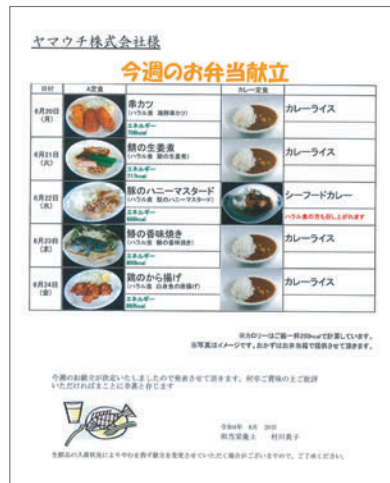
ヤマウチ株式会社様

今週のお弁当献立

| 日付 | A定食 | カレー定食 |
|---|---|---|
| 6月20日(月) | 串カツ (ハラル食 鶏胸串カツ) エネルギー 7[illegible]kcal | カレーライス |
| 6月21日(火) | 鯖の生姜煮 (ハラル食 鯖の生姜煮) エネルギー 717kcal | カレーライス |
| 6月22日(水) | 豚のハニーマスタード (ハラル食 鶏のハニーマスタード) エネルギー 6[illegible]kcal | シーフードカレー ハラル食の方も召し上がれます |
| 6月23日(木) | 鯖の香味焼き (ハラル食 鯖の香味焼き) エネルギー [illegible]kcal | カレーライス |
| 6月24日(金) | 鶏のから揚げ (ハラル食 白身魚の唐揚げ) エネルギー 8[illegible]kcal | カレーライス |

※カロリーはご飯一杯250kcalで計算しています。
※写真はイメージです。おかずはお弁当箱で提供させて頂きます。

今週のお献立が決定いたしましたので発表させて頂きます。何卒ご賞味の上ご批評いただければまことに幸甚と存じます

令和4年 6月 20日
熊本栄養士 村川貴子

食材の入荷状況によりやむを得ず献立を変更させていただく場合がございますので、ご了承ください。